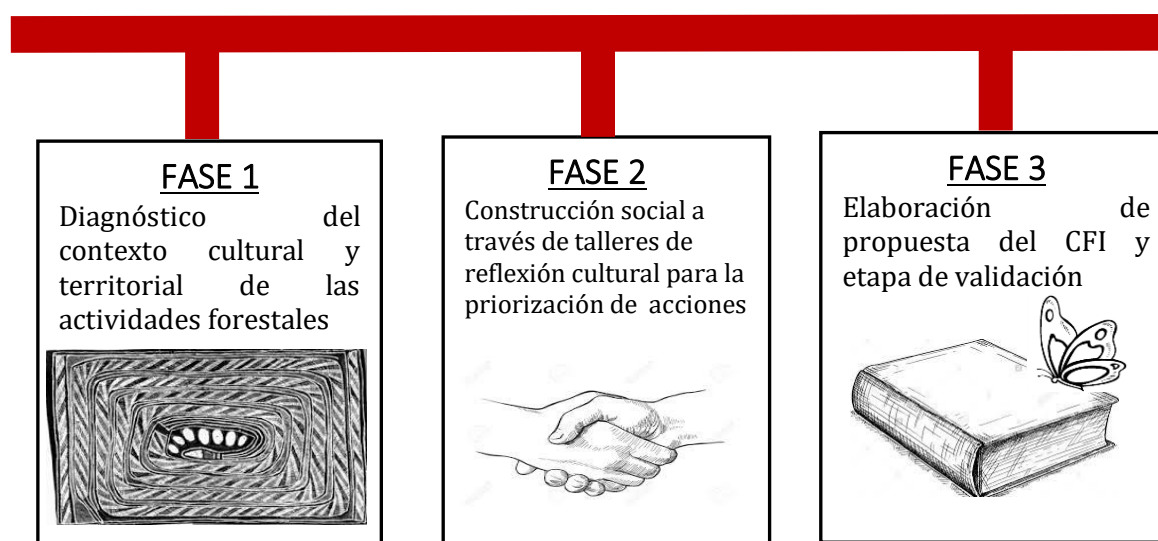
FASE 1
Diagnóstico del contexto cultural y territorial de las actividades forestales

FASE 2
Construcción social a través de talleres de reflexión cultural para la priorización de acciones

FASE 3
Elaboración de propuesta del CFI y etapa de validación